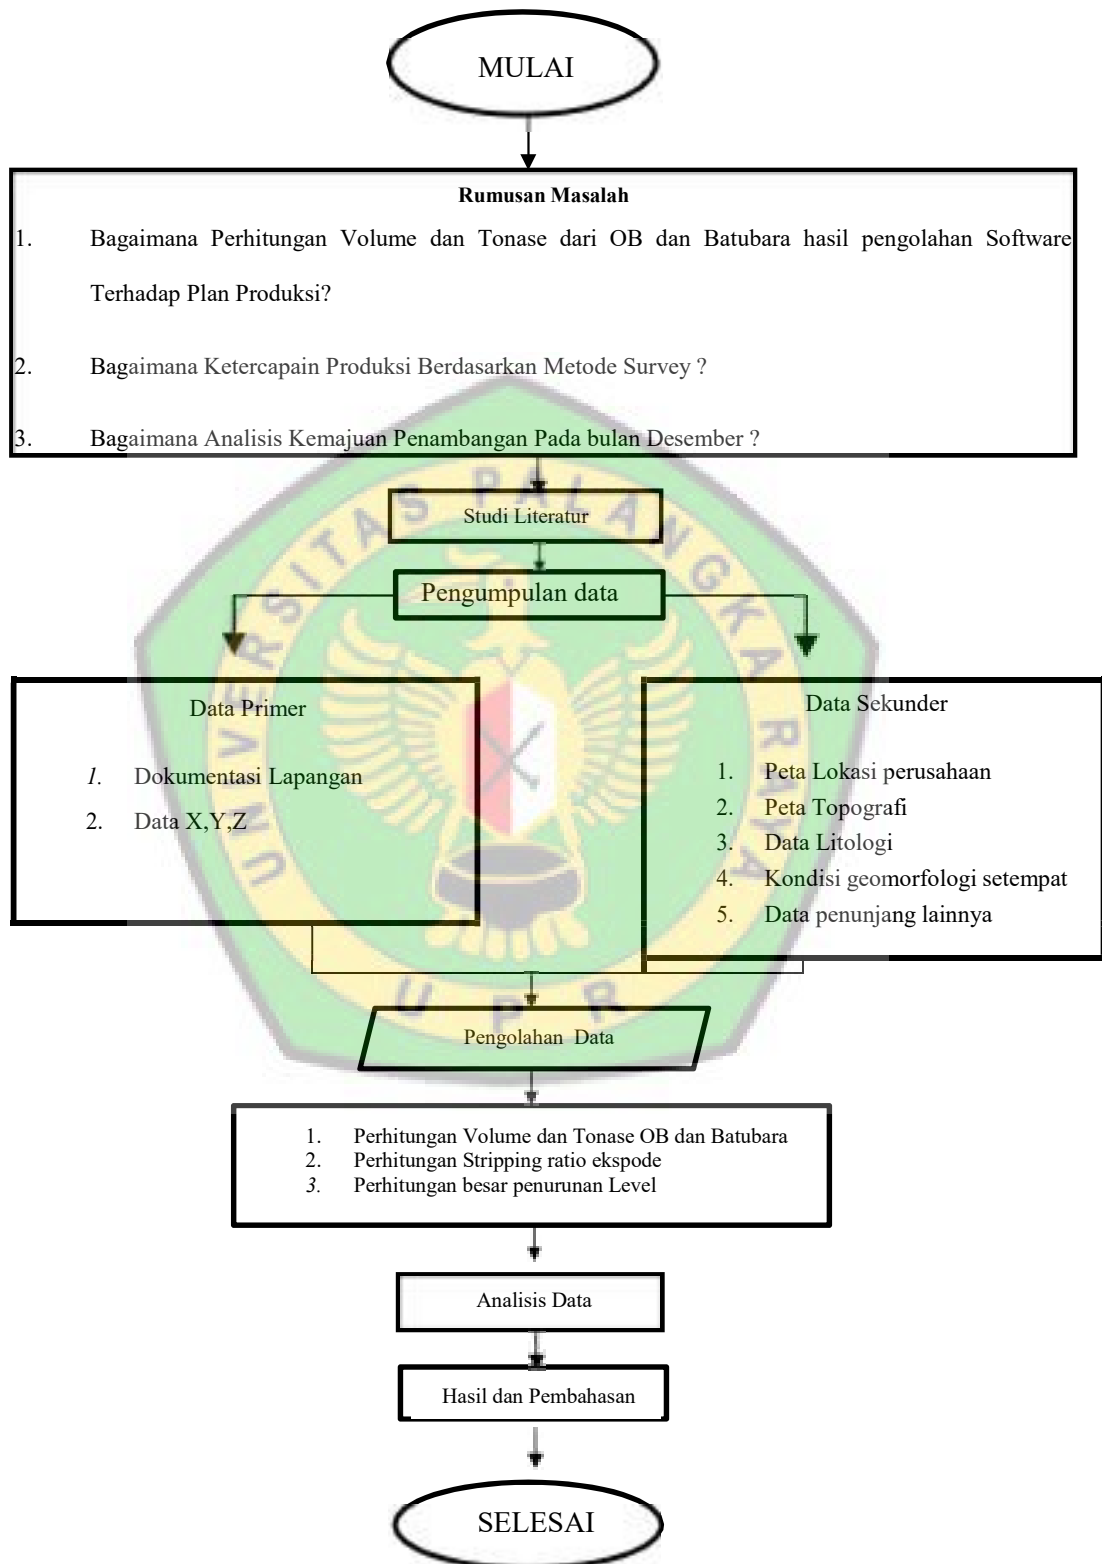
MULAI

Rumusan Masalah

1. Bagaimana Perhitungan Volume dan Tonase dari OB dan Batubara hasil pengolahan Software Terhadap Plan Produksi?

2. Bagaimana Ketercapain Produksi Berdasarkan Metode Survey ?

3. Bagaimana Analisis Kemajuan Penambangan Pada bulan Desember ?

Studi Literatur

Pengumpulan data

Data Primer

1. Dokumentasi Lapangan
2. Data X,Y,Z

Data Sekunder

1. Peta Lokasi perusahaan
2. Peta Topografi
3. Data Litologi
4. Kondisi geomorfologi setempat
5. Data penunjang lainnya

Pengolahan Data

1. Perhitungan Volume dan Tonase OB dan Batubara
2. Perhitungan Stripping ratio ekspode
3. Perhitungan besar penurunan Level

Analisis Data

Hasil dan Pembahasan

SELESAI